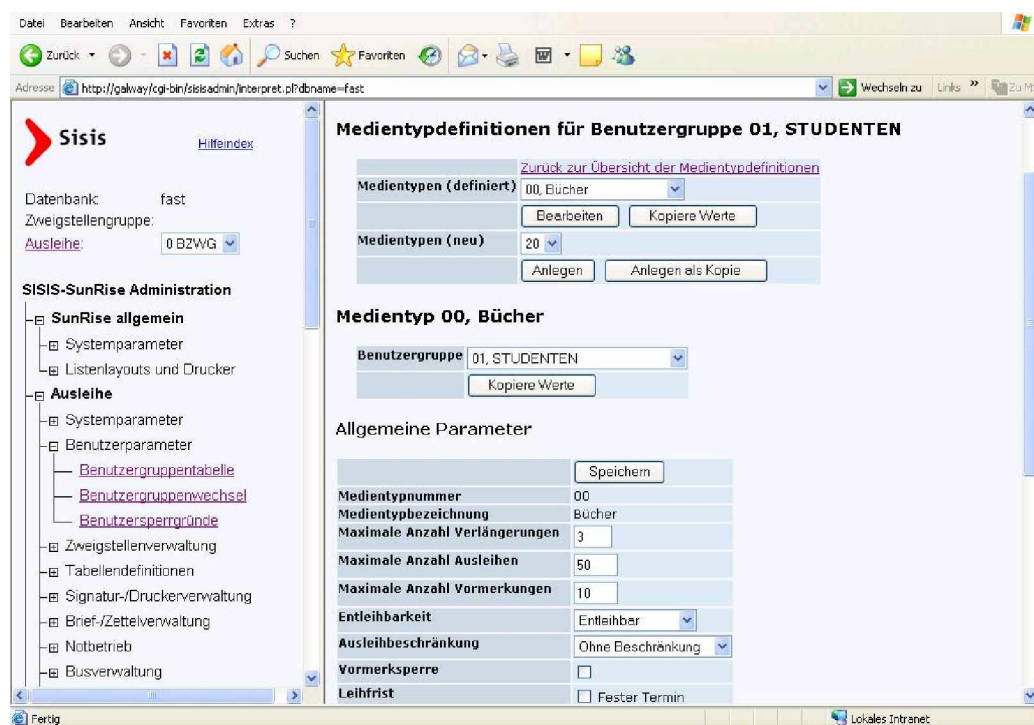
Datei Bearbeiten Ansicht Favoriten Extras ?

Zurück · Suchen Favoriten

Adresse http://galway/cgi-bin/sisisadmin/interpret.pl?dbname=fast

Wechseln zu Links » Zu M

Sisis Hilfeindex

Datenbank: fast
Zweigstellengruppe:
Ausleihe: 0 BZWG

SISIS-SunRise Administration
SunRise allgemein
Systemparameter
Listenlayouts und Drucker
Ausleihe
Systemparameter
Benutzerparameter
Benutzergruppentabelle
Benutzergruppenwechsel
Benutzersperrgründe
Zweigstellenverwaltung
Tabellendefinitionen
Signatur-/Druckerverwaltung
Brief-/Zettelverwaltung
Notbetrieb
Busverwaltung

Medientypdefinitionen für Benutzergruppe 01, STUDENTEN

| | Zurück zur Übersicht der Medientypdefinitionen |
|---|---|
| Medientypen (definiert) | 00, Bücher |
| | Bearbeiten Kopiere Werte |
| Medientypen (neu) | 20 |
| | Anlegen Anlegen als Kopie |

Medientyp 00, Bücher

| Benutzergruppe | 01, STUDENTEN |
|---|---|
| | Kopiere Werte |

Allgemeine Parameter

| | Speichern |
|---|---|
| Medientypnummer | 00 |
| Medientypbezeichnung | Bücher |
| Maximale Anzahl Verlängerungen | 3 |
| Maximale Anzahl Ausleihen | 50 |
| Maximale Anzahl Vormerkungen | 10 |
| Entleihbarkeit | Entleihbar |
| Ausleihbeschränkung | Ohne Beschränkung |
| Vormerksperre | |
| Leihfrist | Fester Termin |

Fertig
Lokales Intranet